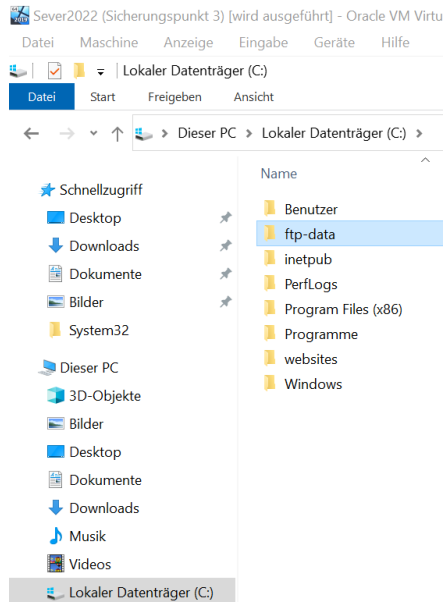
Sever2022 (Sicherungspunkt 3) [wird ausgeführt] - Oracle VM Virtu

Datei Maschine Anzeige Eingabe Geräte Hilfe

Lokaler Datenträger (C:)

Datei Start Freigeben Ansicht

Dieser PC > Lokaler Datenträger (C:) >

Name

Schnellzugriff
Desktop
Downloads
Dokumente
Bilder
System32

Dieser PC
3D-Objekte
Bilder
Desktop
Dokumente
Downloads
Musik
Videos
Lokaler Datenträger (C:)

Benutzer
ftp-data
inetpub
PerfLogs
Program Files (x86)
Programme
websites
Windows